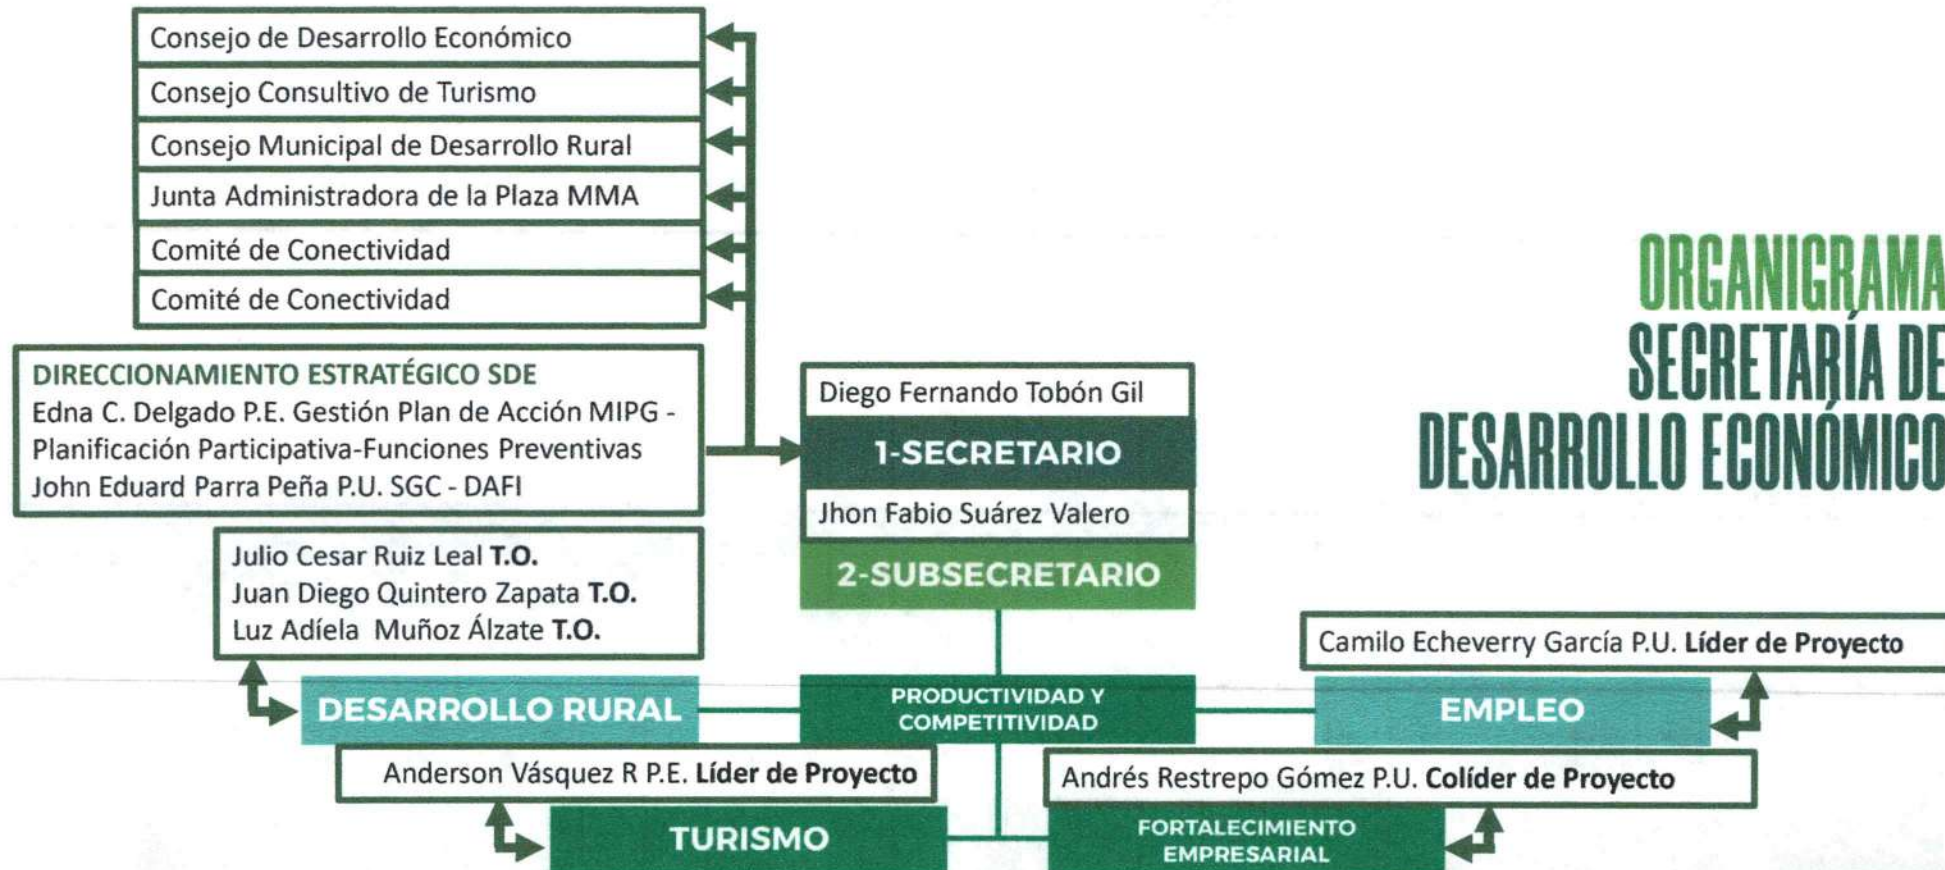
Consejo de Desarrollo Económico
Consejo Consultivo de Turismo
Consejo Municipal de Desarrollo Rural
Junta Administradora de la Plaza MMA
Comité de Conectividad
Comité de Conectividad

ORGANIGRAMA
SECRETARÍA DE
DESARROLLO ECONÓMICO

DIRECCIONAMIENTO ESTRATÉGICO SDE
Edna C. Delgado P.E. Gestión Plan de Acción MIPG - Planificación Participativa-Funciones Preventivas
John Eduard Parra Peña P.U. SGC - DAFI

Diego Fernando Tobón Gil
1-SECRETARIO
Jhon Fabio Suárez Valero
2-SUBSECRETARIO

Julio Cesar Ruiz Leal **T.O.**
Juan Diego Quintero Zapata **T.O.**
Luz Adíela Muñoz Álzate **T.O.**

Camilo Echeverry García P.U. **Líder de Proyecto**

DESARROLLO RURAL
PRODUCTIVIDAD Y COMPETITIVIDAD
EMPLEO

Anderson Vásquez R P.E. **Líder de Proyecto**
Andrés Restrepo Gómez P.U. **Colíder de Proyecto**

TURISMO
FORTALECIMIENTO EMPRESARIAL